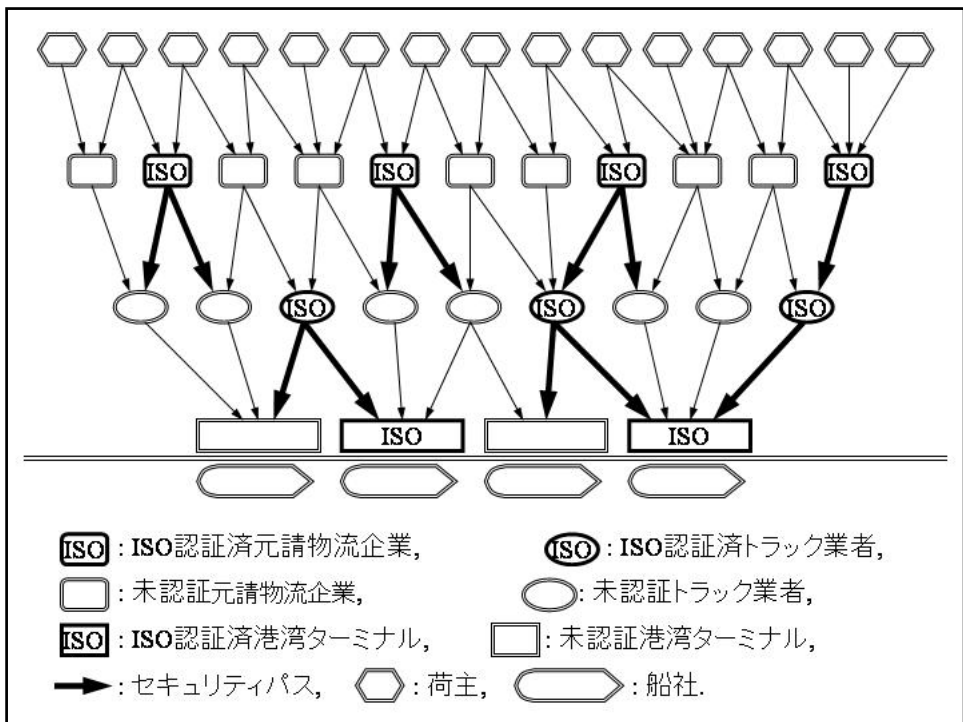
ISO ISO ISO ISO

ISO ISO ISO

ISO ISO

ISO : ISO認証済元請物流企業, ISO : ISO認証済トラック業者,

: 未認証元請物流企業, : 未認証トラック業者,

ISO : ISO認証済港湾ターミナル, : 未認証港湾ターミナル,

: セキュリティパス, : 荷主, : 船社.